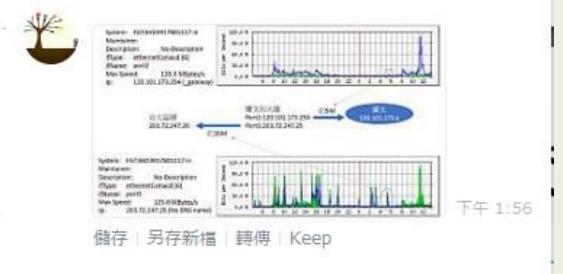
System: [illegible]
Maintainer:
Description: No Description
ifType: ethernetCsmacd (6)
ifName: port2
Max Speed: 125.0 Mbytes/s
Ip: 120.101.173.254 (_gateway)

臺大
120.101.173.x

臺北區網
203.72.247.26

System: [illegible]
Maintainer:
Description: No Description
ifType: ethernetCsmacd (6)
ifName: port5
Max Speed: 125.0 Mbytes/s
Ip: 203.72.247.25 (No DNS name)

下午 1:56

儲存 | 另存新檔 | 轉傳 | Keep